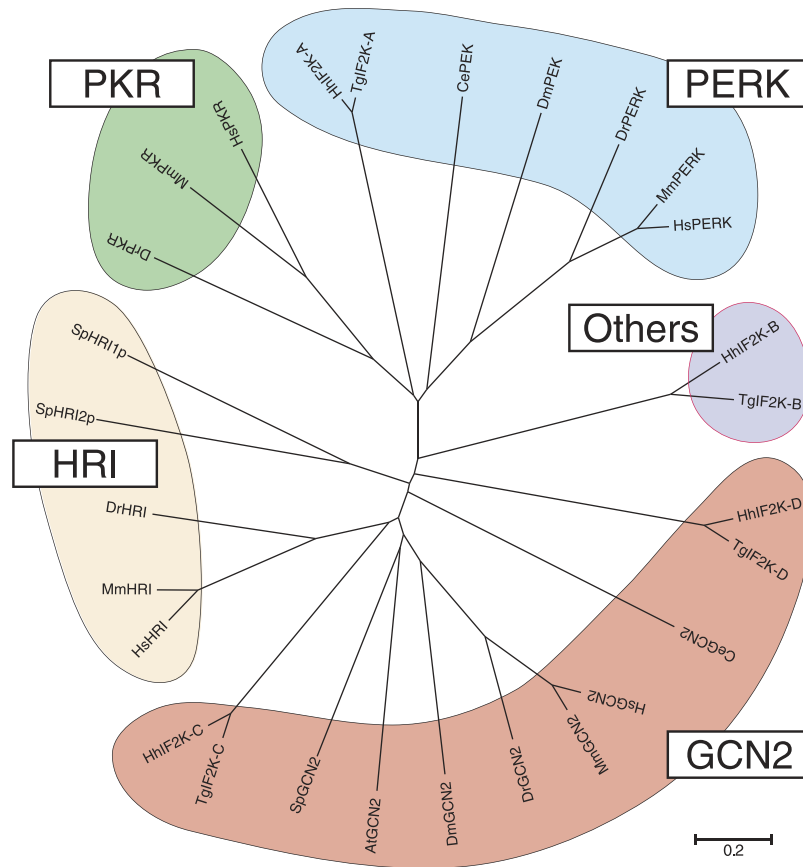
PKR

HsPKR

MmPKR

DrPKR

HhIF2K-A

TgIF2K-A

CePEK

DmPEK

DrPERK

MmPERK

HsPERK

PERK

Others

HhIF2K-B

TgIF2K-B

SpHRI1p

SpHRI2p

HRI

DrHRI

MmHRI

HsHRI

HhIF2K-D

TgIF2K-D

CeGCN2

HsGCN2

MmGCN2

DrGCN2

DmGCN2

AtGCN2

SpGCN2

TgIF2K-C

HhIF2K-C

GCN2

0.2